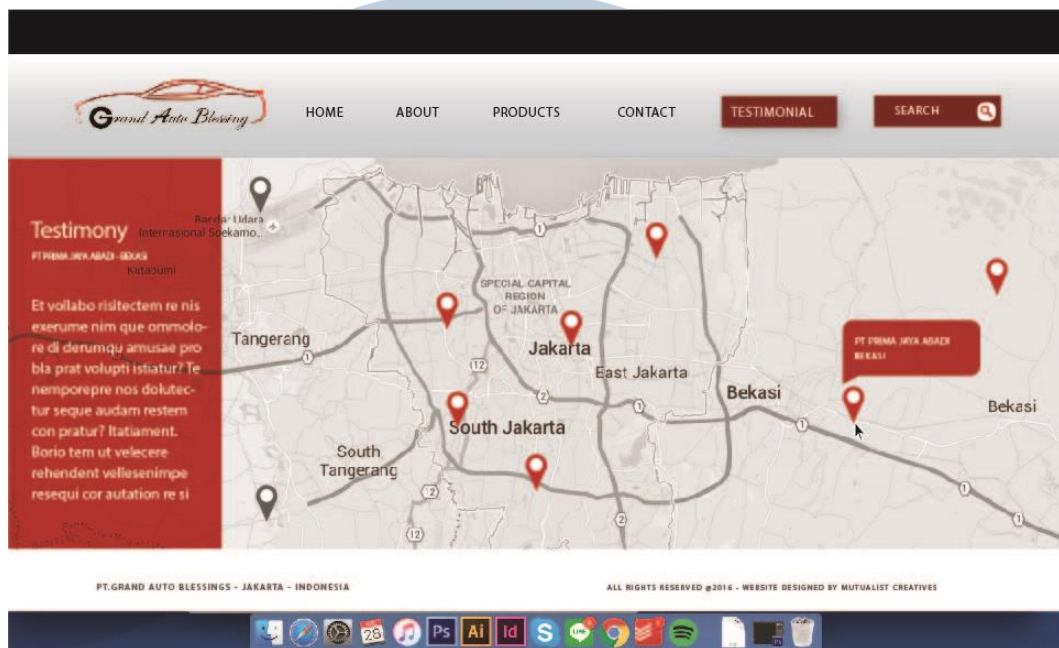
Grand Auto Blessing

HOME ABOUT PRODUCTS CONTACT TESTIMONIAL SEARCH

Testimony

PT PRIMA JAYA ABADI - BEKASI

Et vollabo risitectem re nis exerume nim que ommolore di derumqu amusae pro bla prat volupti istiatur? Te nemporepre nos dolutectur seque audam restem con pratur? Itatiament. Borio tem ut velecere rehendent vellesenimpe resequi cor autation re si

Bandar Udara Internasional Soekarno...

Kutabumi

SPECIAL CAPITAL REGION OF JAKARTA

Tangerang

Jakarta

East Jakarta

Bekasi

PT PRIMA JAYA ABADI BEKASI

Bekasi

South Jakarta

South Tangerang

1

12

2

PT.GRAND AUTO BLESSINGS - JAKARTA - INDONESIA

ALL RIGHTS RESERVED @2016 - WEBSITE DESIGNED BY MUTUALIST CREATIVES

28 Ps Ai Id S